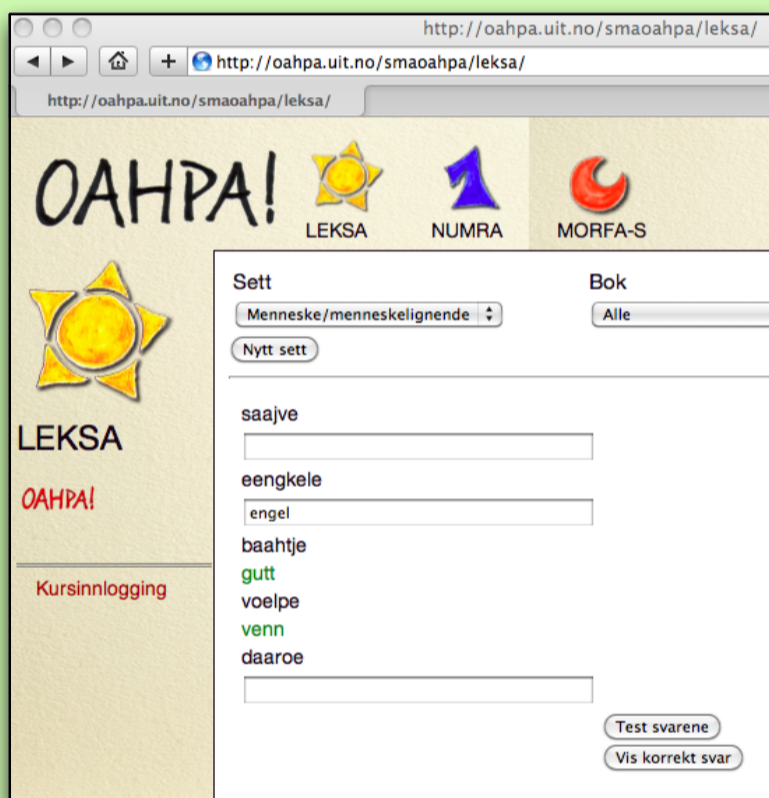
http://oahpa.uit.no/smaoahpa/leksa/

http://oahpa.uit.no/smaoahpa/leksa/

http://oahpa.uit.no/smaoahpa/leksa/

OAHPA!

LEKSA NUMRA MORFA-S

LEKSA

OAHPA!

Kursinnlogging

Sett

Menneske/menneskelignende

Nytt sett

Bok

Alle

saajve

eengkele

engel

baahtje

gutt

voelpe

venn

daaroe

Test svarene

Vis korrekt svar